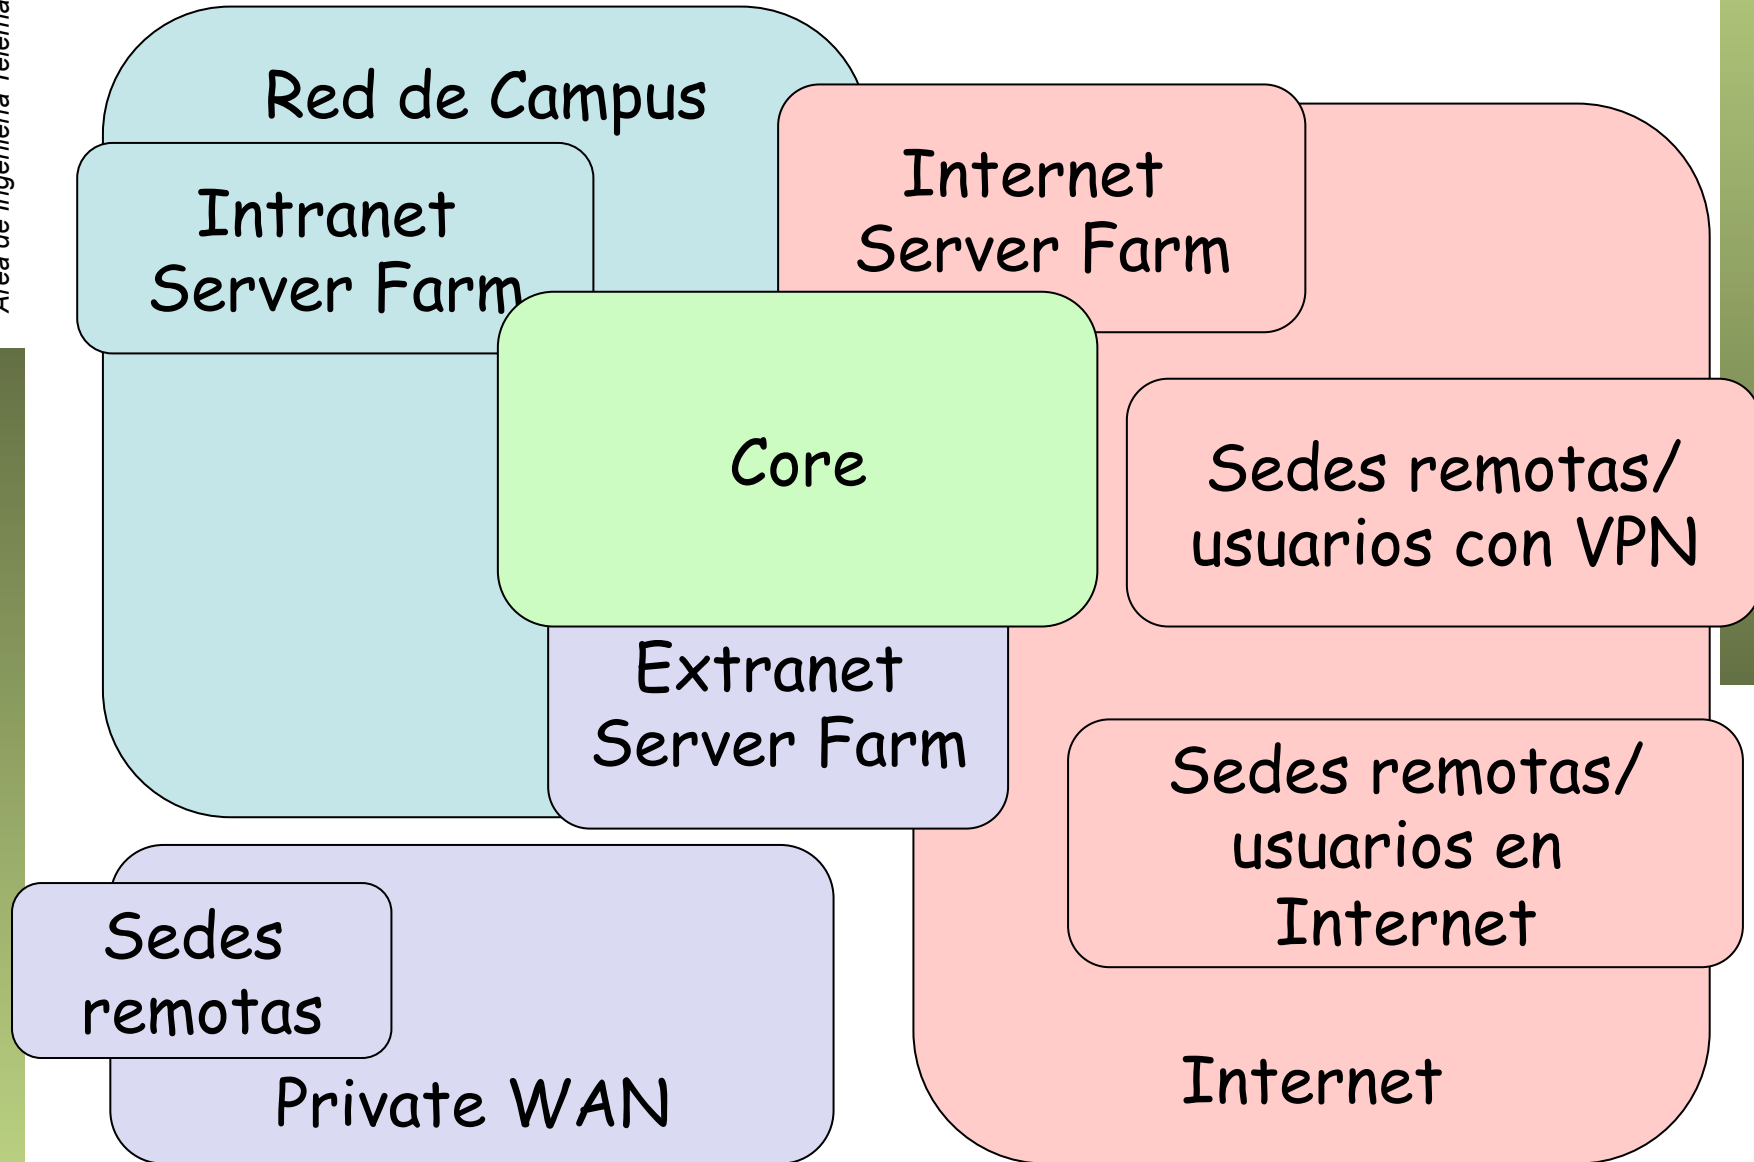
Área de Ingeniería Telemá

Red de Campus

Intranet Server Farm

Internet Server Farm

Core

Sedes remotas/ usuarios con VPN

Extranet Server Farm

Sedes remotas/ usuarios en Internet

Sedes remotas

Private WAN

Internet